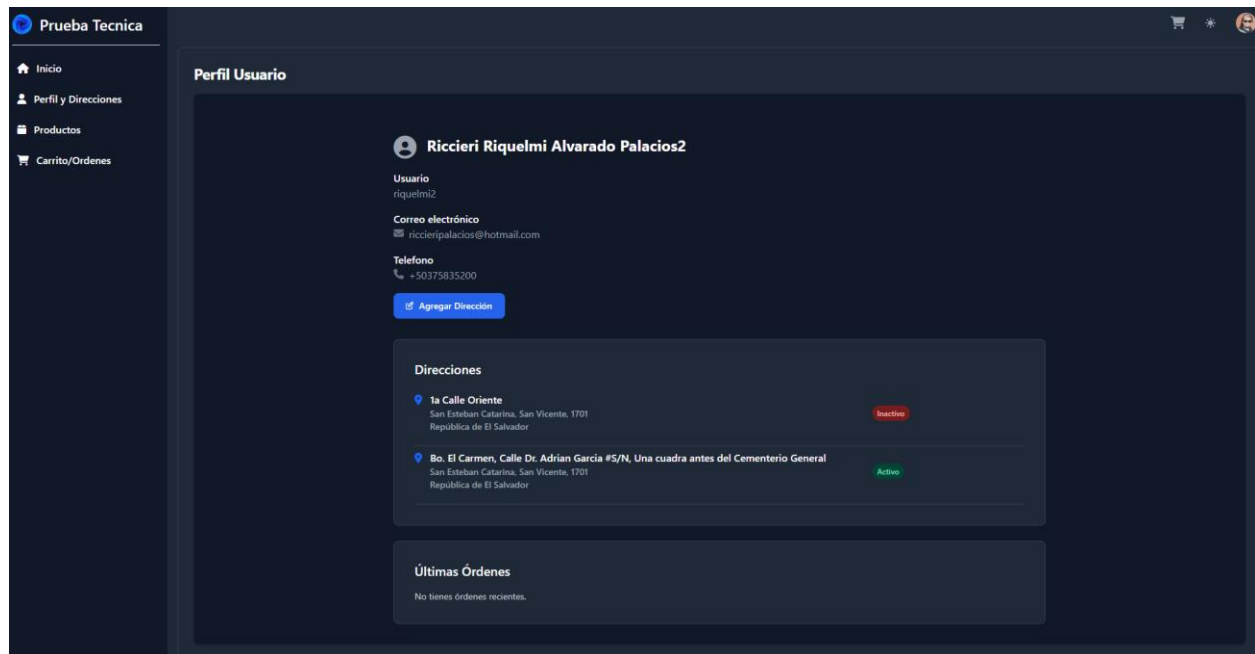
Prueba Tecnica

Inicio
Perfil y Direcciones
Productos
Carrito/Ordenes

Perfil Usuario

Riccieri Riquelmi Alvarado Palacios2

Usuario
riquelmi2

Correo electrónico
riccieripalacios@hotmail.com

Telefono
+50375835200

Agregar Dirección

Direcciones

1a Calle Oriente
San Esteban Catarina, San Vicente, 1701
República de El Salvador
Inactivo

Bo. El Carmen, Calle Dr. Adrian Garcia #S/N, Una cuadra antes del Cementerio General
San Esteban Catarina, San Vicente, 1701
República de El Salvador
Activo

Últimas Órdenes
No tienes órdenes recientes.